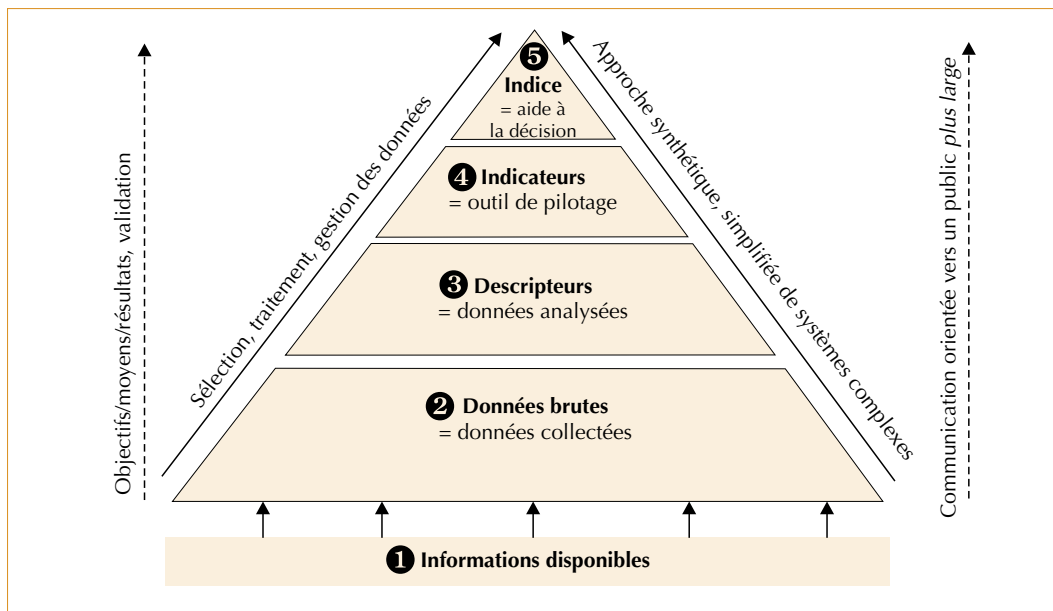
Objectifs/moyens/résultats, validation

Sélection, traitement, gestion des données

❺ Indice
= aide à la décision

❹ Indicateurs
= outil de pilotage

❸ Descripteurs
= données analysées

❷ Données brutes
= données collectées

Approche synthétique, simplifiée de systèmes complexes

Communication orientée vers un public *plus large*

❶ Informations disponibles